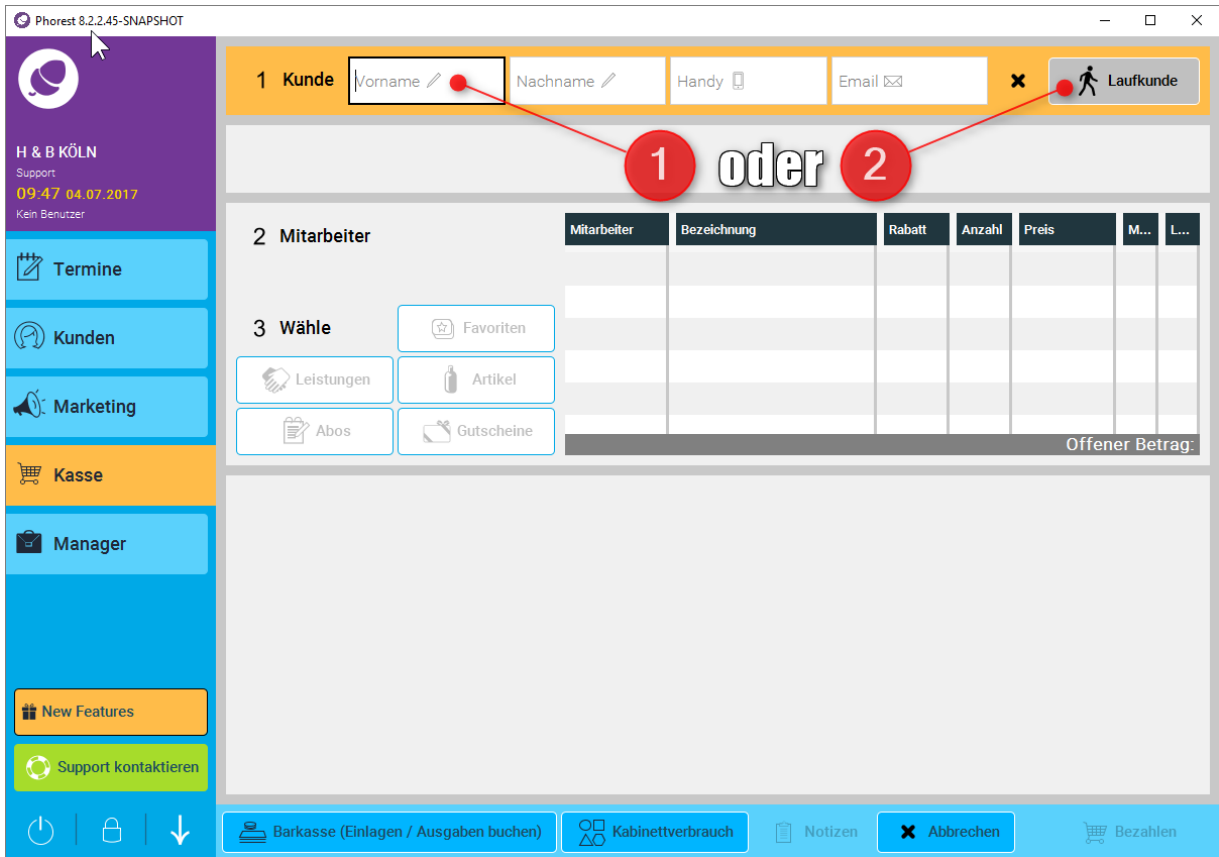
Phorest 8.2.2.45-SNAPSHOT

H & B KÖLN
Support
09:47 04.07.2017
Kein Benutzer

Termine
Kunden
Marketing
Kasse
Manager

New Features
Support kontaktieren

1 Kunde
Vorname
Nachname
Handy
Email
Laufkunde

1 oder 2

2 Mitarbeiter

3 Wähle
Favoriten
Leistungen
Artikel
Abos
Gutscheine

| Mitarbeiter | Bezeichnung | Rabatt | Anzahl | Preis | M... | L... |
|---|---|---|---|---|---|---|

Offener Betrag:

Barkasse (Einlagen / Ausgaben buchen)
Kabinettverbrauch
Notizen
Abbrechen
Bezahlen